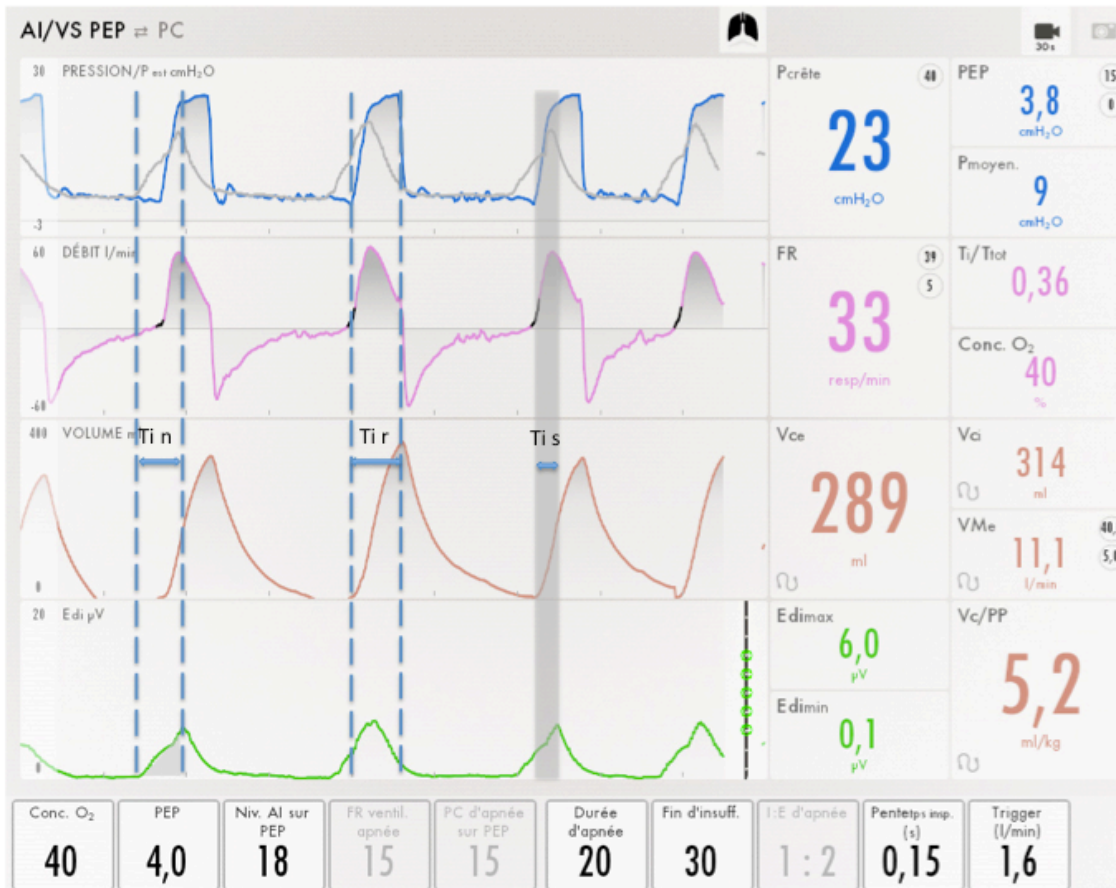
AI/VS PEP ⇄ PC

30s

30 PRESSION/P est cmH₂O

-3

60 DÉBIT l/min

-60

400 VOLUME ml

Ti n

Ti r

Ti s

0

20 Edi µV

0

Pcrête
40
23
cmH₂O

PEP
15
0
3,8
cmH₂O

Pmoyen.
9
cmH₂O

FR
39
5
33
resp/min

Ti/Ttot
0,36

Conc. O₂
40
%

Vce
289
ml

Vci
314
ml

VMe
40,
5,0
11,1
l/min

Edimax
6,0
µV

Edimin
0,1
µV

Vc/PP
5,2
ml/kg

| Conc. O₂ | PEP | Niv. AI sur PEP | FR ventil. apnée | PC d'apnée sur PEP | Durée d'apnée | Fin d'insuff. | I:E d'apnée | Pentetps insp. (s) | Trigger (l/min) |
|---|---|---|---|---|---|---|---|---|---|
| 40 | 4,0 | 18 | 15 | 15 | 20 | 30 | 1 : 2 | 0,15 | 1,6 |